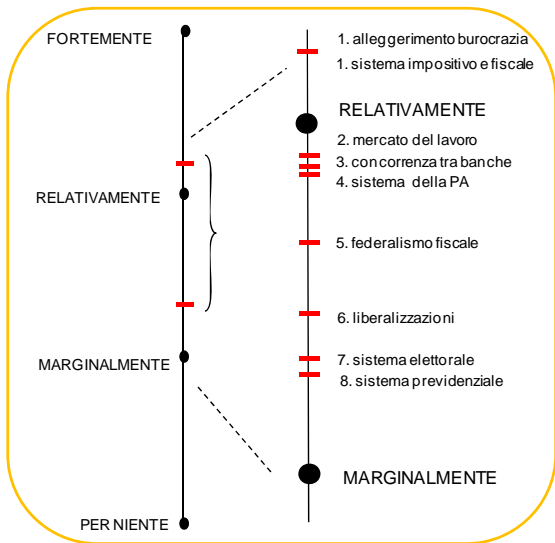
FORTEMENTE

RELATIVAMENTE

MARGINALMENTE

PER NIENTE

1. alleggerimento burocrazia
1. sistema impositivo e fiscale

RELATIVAMENTE

2. mercato del lavoro
3. concorrenza tra banche
4. sistema della PA

5. federalismo fiscale

6. liberalizzazioni

7. sistema elettorale
8. sistema previdenziale

MARGINALMENTE